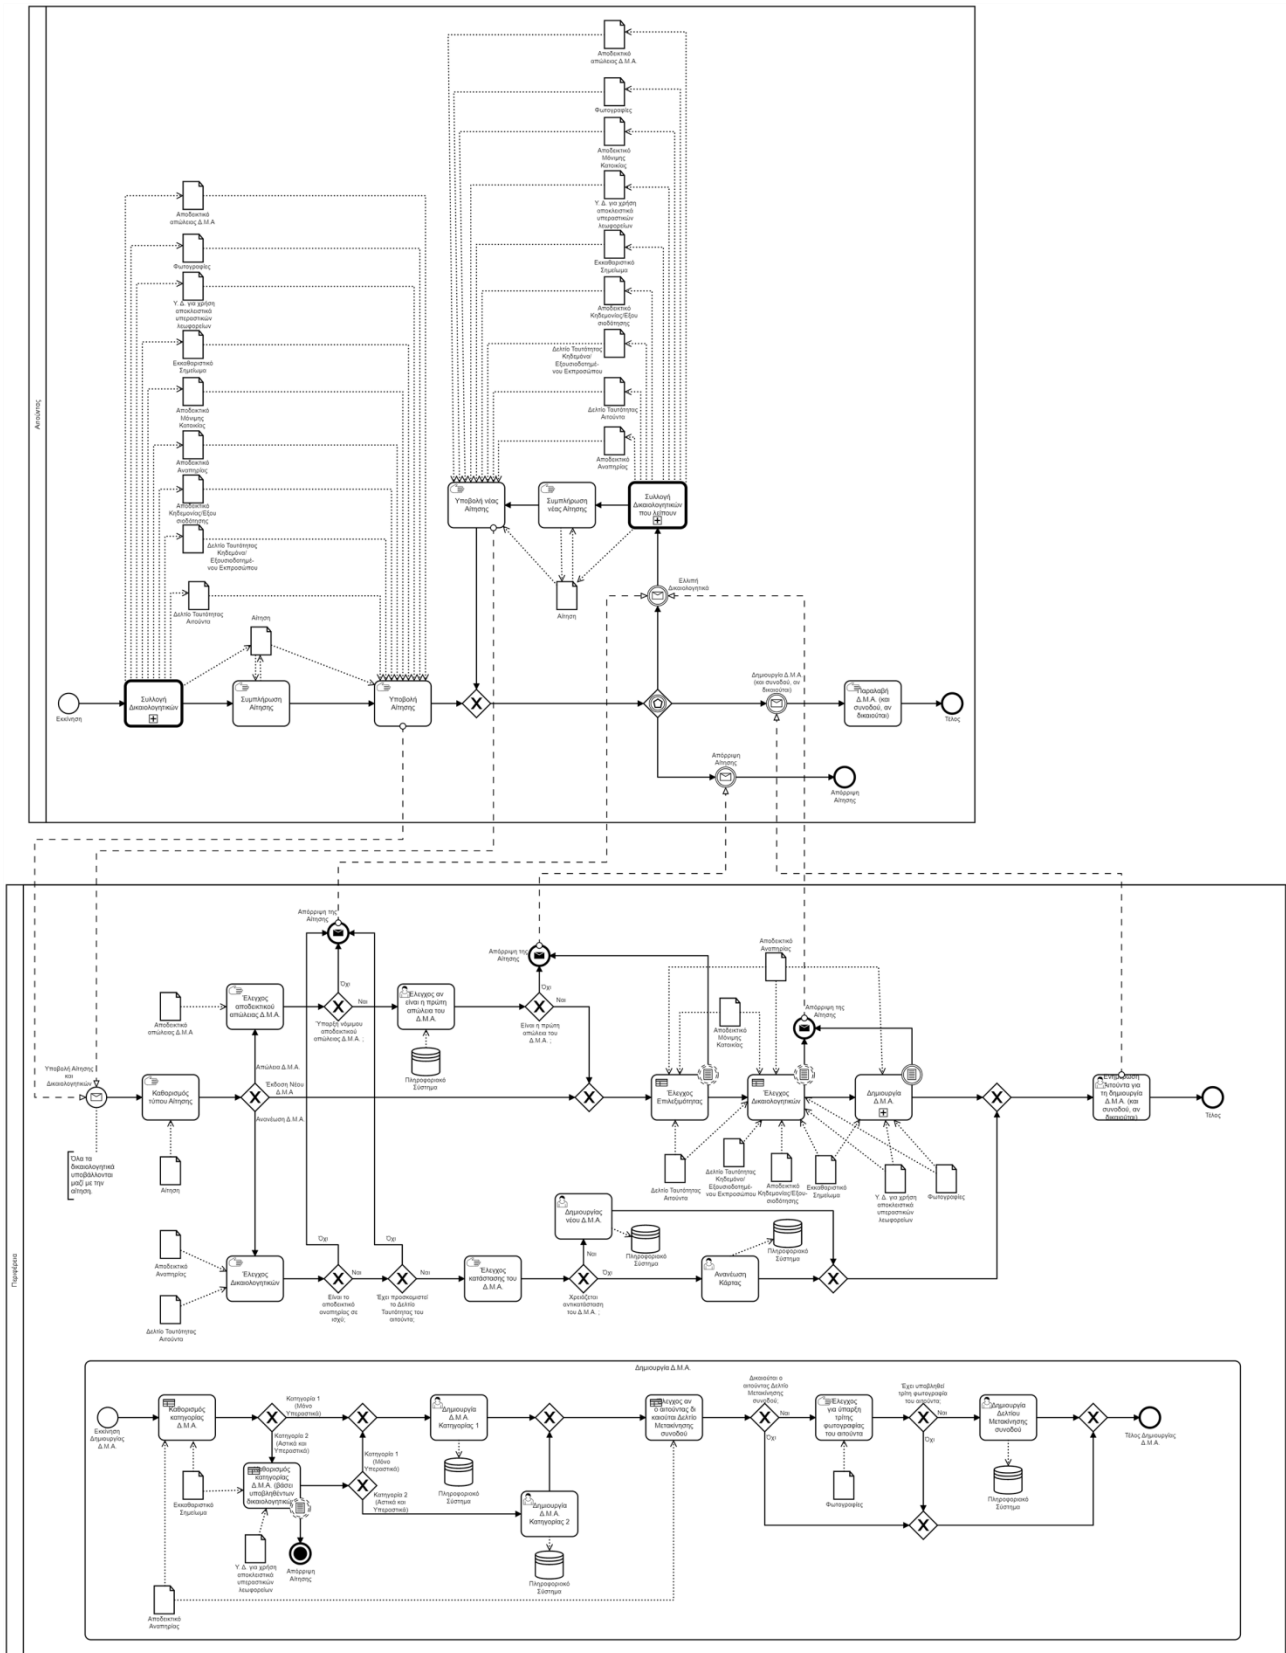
Αιτούντας

Αποδεικτικό απώλειας Δ.Μ.Α.

Φωτογραφίες

Υ. Δ. για χρήση αποκλειστικά υπεραστικών λεωφορείων

Εκκαθαριστικό Σημείωμα

Αποδεικτικό Μόνιμης Κατοικίας

Αποδεικτικό Αναπηρίας

Αποδεικτικό Κηδεμονίας/Εξουσιοδότησης

Δελτίο Ταυτότητας Κηδεμόνα/ Εξουσιοδοτημένου Εκπροσώπου

Δελτίο Ταυτότητας Αιτούντα

Αίτηση

Εκκίνηση

Συλλογή Δικαιολογητικών

Συμπλήρωση Αίτησης

Υποβολή Αίτησης

Αποδεικτικό απώλειας Δ.Μ.Α.

Φωτογραφίες

Αποδεικτικό Μόνιμης Κατοικίας

Υ. Δ. για χρήση αποκλειστικά υπεραστικών λεωφορείων

Εκκαθαριστικό Σημείωμα

Αποδεικτικό Κηδεμονίας/Εξουσιοδότησης

Δελτίο Ταυτότητας Κηδεμόνα/ Εξουσιοδοτημένου Εκπροσώπου

Δελτίο Ταυτότητας Αιτούντα

Αποδεικτικό Αναπηρίας

Υποβολή νέας Αίτησης

Συμπλήρωση νέας Αίτησης

Συλλογή Δικαιολογητικών που λείπουν

Αίτηση

Ελλιπή Δικαιολογητικά

Δημιουργία Δ.Μ.Α. (και συνοδού, αν δικαιούται)

Παραλαβή Δ.Μ.Α. (και συνοδού, αν δικαιούται)

Τέλος

Απόρριψη Αίτησης

Απόρριψη Αίτησης

Περιφέρεια

Υποβολή Αίτησης και Δικαιολογητικών

Όλα τα δικαιολογητικά υποβάλλονται μαζί με την αίτηση.

Αποδεικτικό απώλειας Δ.Μ.Α

Έλεγχος αποδεικτικού απώλειας Δ.Μ.Α.

Απόρριψη της Αίτησης

Όχι

Ναι

Υπάρχει νόμιμου αποδεικτικού απώλειας Δ.Μ.Α. ;

Έλεγχος αν είναι η πρώτη απώλεια του Δ.Μ.Α.

Πληροφοριακό Σύστημα

Απόρριψη της Αίτησης

Όχι

Ναι

Είναι η πρώτη απώλεια του Δ.Μ.Α. ;

Καθορισμός τύπου Αίτησης

Απώλεια Δ.Μ.Α.

Έκδοση Νέου Δ.Μ.Α.

Ανανέωση Δ.Μ.Α.

Αίτηση

Αποδεικτικό Αναπηρίας

Αποδεικτικό Μόνιμης Κατοικίας

Έλεγχος Επιλεξιμότητας

Έλεγχος Δικαιολογητικών

Απόρριψη της Αίτησης

Δημιουργία Δ.Μ.Α.

Ενημέρωση Αιτούντα για τη δημιουργία Δ.Μ.Α. (και συνοδού, αν δικαιούται)

Τέλος

Δελτίο Ταυτότητας Αιτούντα

Δελτίο Ταυτότητας Κηδεμόνα/ Εξουσιοδοτημένου Εκπροσώπου

Αποδεικτικό Κηδεμονίας/Εξουσιοδότησης

Εκκαθαριστικό Σημείωμα

Υ. Δ. για χρήση αποκλειστικά υπεραστικών λεωφορείων

Φωτογραφίες

Αποδεικτικό Αναπηρίας

Δελτίο Ταυτότητας Αιτούντα

Έλεγχος Δικαιολογητικών

Όχι

Όχι

Ναι

Είναι το αποδεικτικό αναπηρίας σε ισχύ;

Έχει προσκομιστεί το Δελτίο Ταυτότητας του αιτούντα;

Έλεγχος κατάστασης του Δ.Μ.Α.

Δημιουργίας νέου Δ.Μ.Α.

Πληροφοριακό Σύστημα

Ναι

Όχι

Χρειάζεται αντικατάσταση του Δ.Μ.Α. ;

Ανανέωση Κάρτας

Πληροφοριακό Σύστημα

Δημιουργία Δ.Μ.Α.

Εκκίνηση Δημιουργίας Δ.Μ.Α.

Καθορισμός κατηγορίας Δ.Μ.Α.

Κατηγορία 1 (Μόνο Υπεραστικά)

Κατηγορία 2 (Αστικά και Υπεραστικά)

Καθορισμός Κατηγορίας Δ.Μ.Α. (βάσει υποβληθέντων δικαιολογητικών)

Απόρριψη Αίτησης

Κατηγορία 1 (Μόνο Υπεραστικά)

Κατηγορία 2 (Αστικά και Υπεραστικά)

Δημιουργία Δ.Μ.Α. Κατηγορίας 1

Πληροφοριακό Σύστημα

Δημιουργία Δ.Μ.Α. Κατηγορίας 2

Πληροφοριακό Σύστημα

Εκκαθαριστικό Σημείωμα

Υ. Δ. για χρήση αποκλειστικά υπεραστικών λεωφορείων

Αποδεικτικό Αναπηρίας

Έλεγχος αν ο αιτούντας δικαιούται Δελτίο Μετακίνησης συνοδού

Δικαιούται ο αιτούντας Δελτίο Μετακίνησης συνοδού;

Ναι

Όχι

Έλεγχος για ύπαρξη τρίτης φωτογραφίας του αιτούντα

Φωτογραφίες

Έχει υποβληθεί τρίτη φωτογραφία του αιτούντα;

Όχι

Δημιουργία Δελτίου Μετακίνησης συνοδού

Πληροφοριακό Σύστημα

Τέλος Δημιουργίας Δ.Μ.Α.